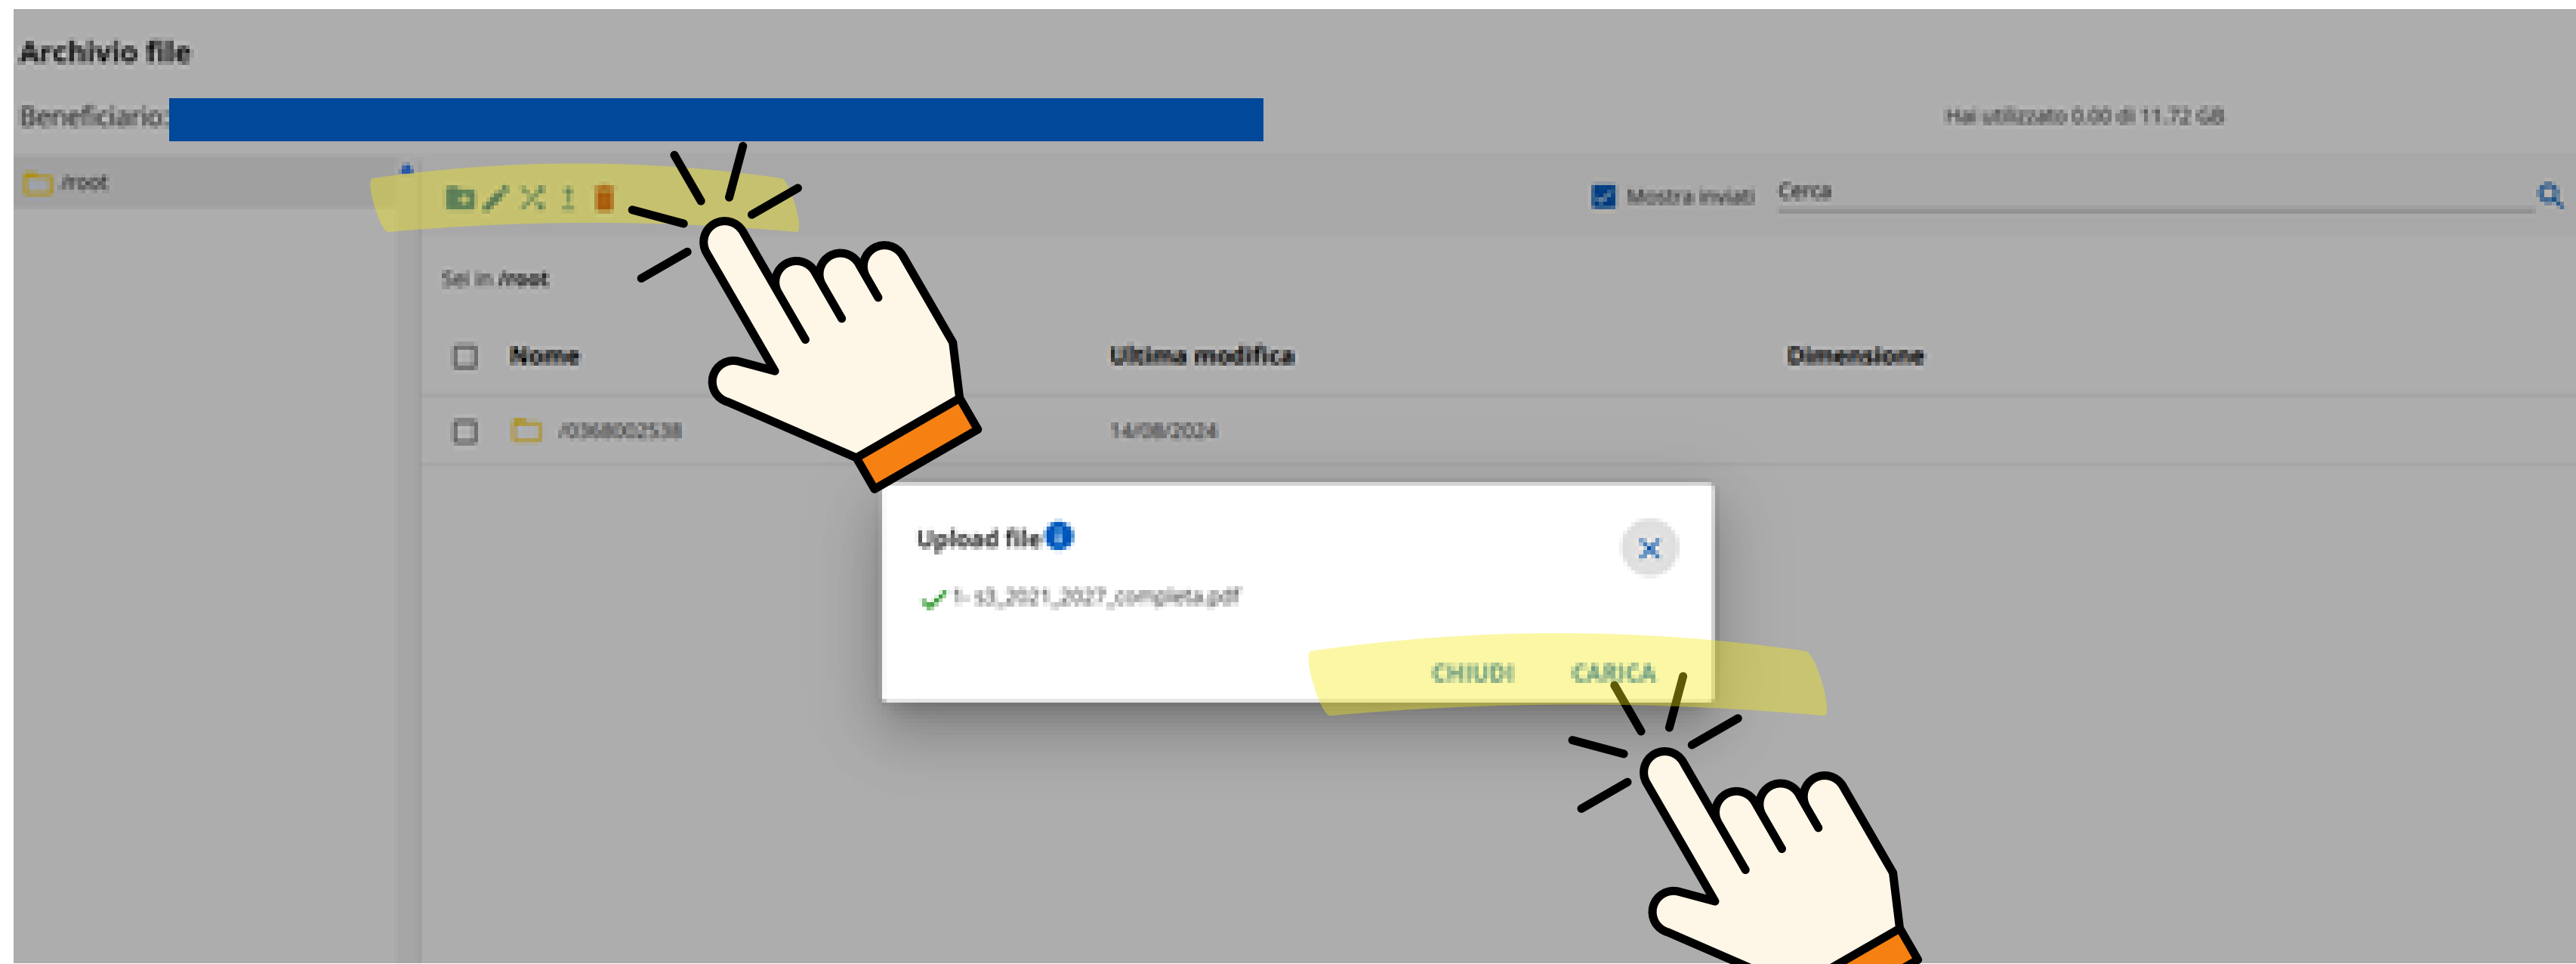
Archivio file

Beneficiario:

Hai utilizzato 0.00 di 11.72 GB

/root

Mostra inviati

Cerca

Sei in /root

| | Nome | Ultima modifica | Dimensione |
|---|---|---|---|
| | /03680002538 | 14/08/2024 | |

Upload file

1- s3_2021_2027_completa.pdf

CHIUDI CARICA